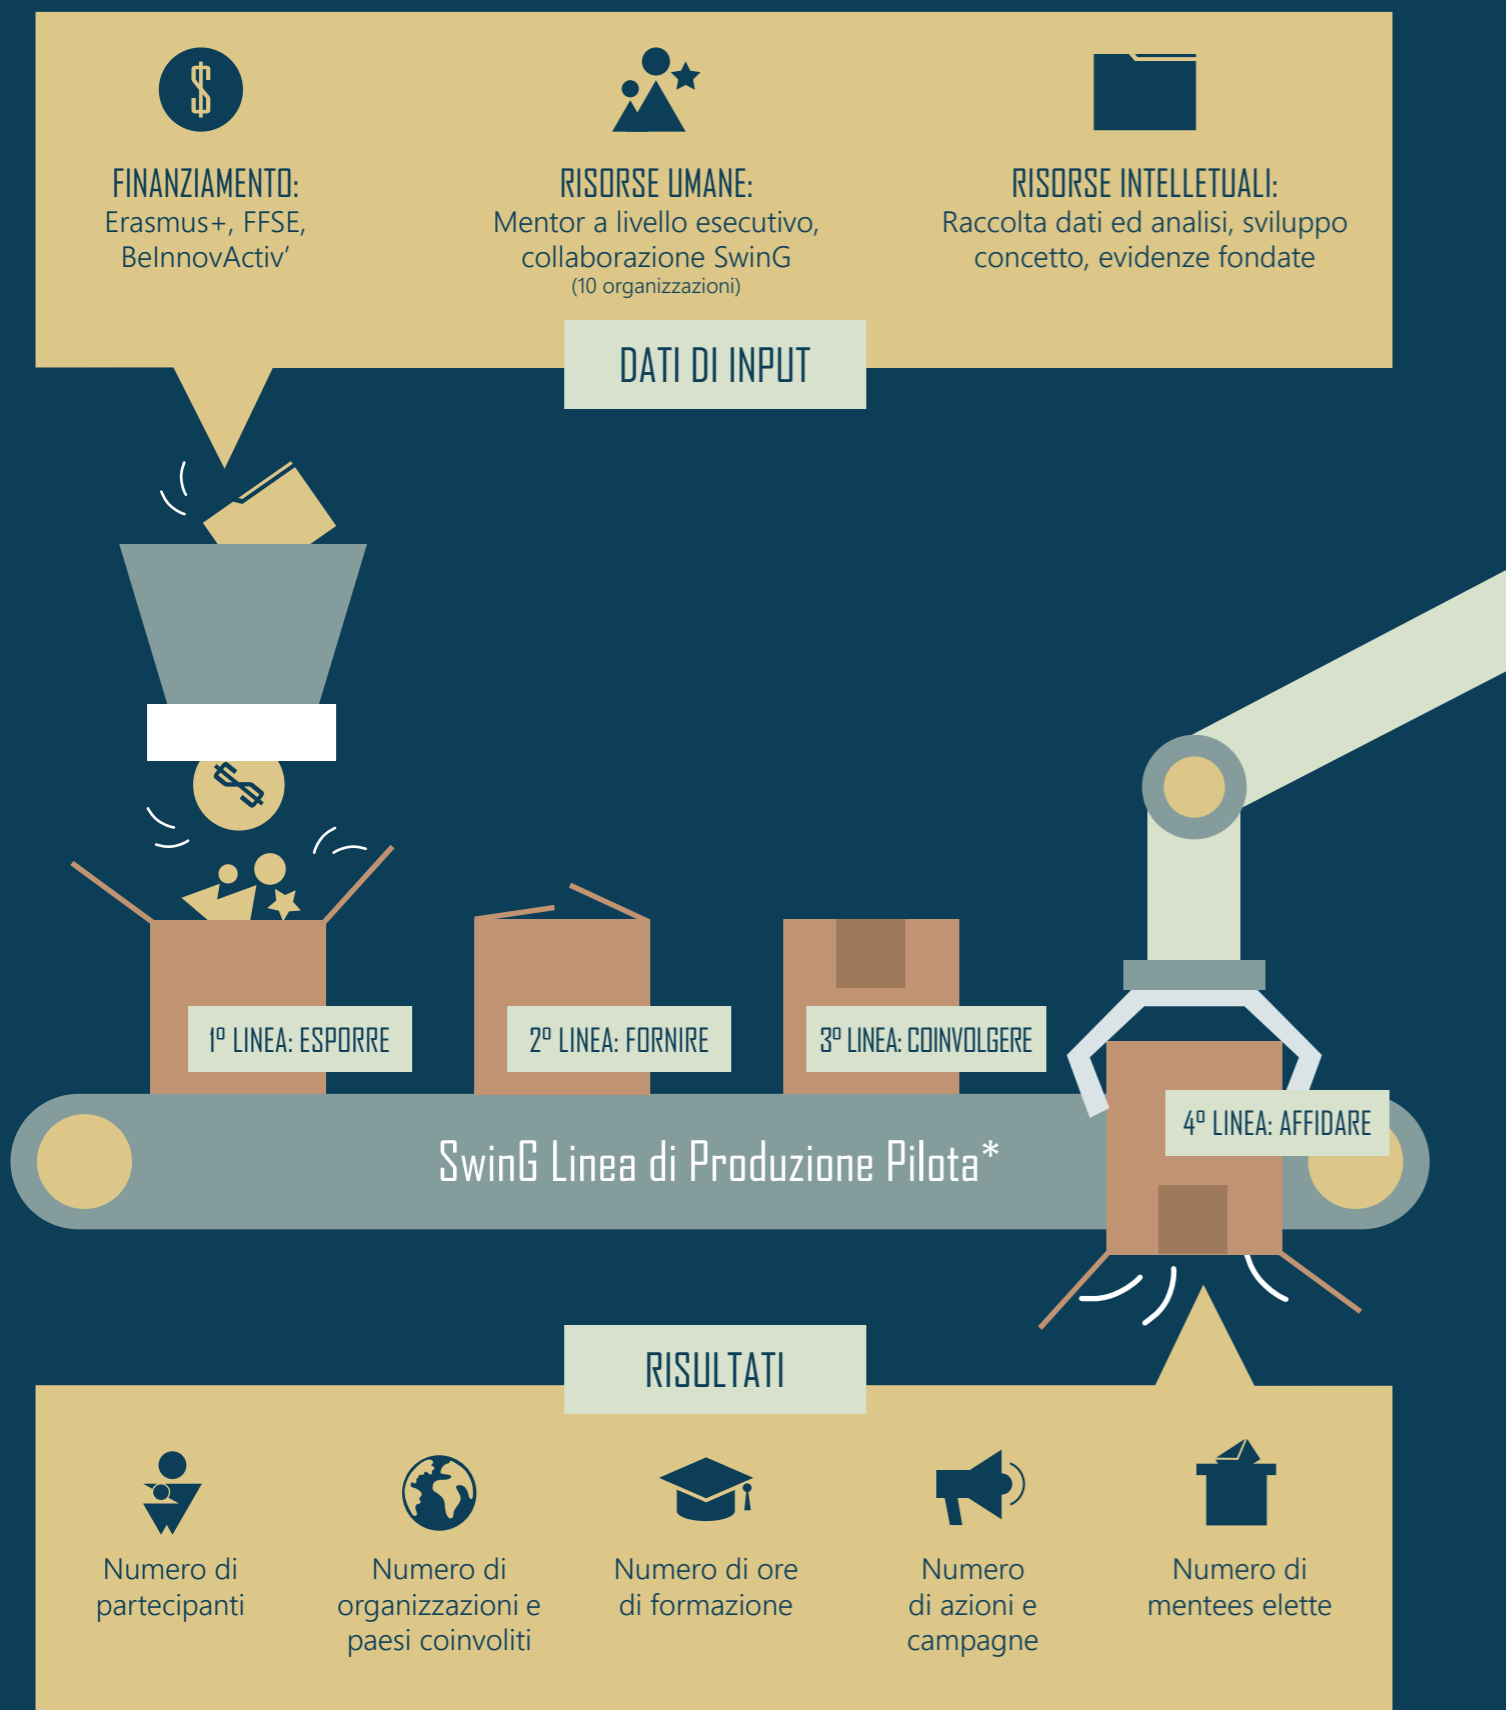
FINANZIAMENTO:
Erasmus+, FFSE, BeInnovActiv’

RISORSE UMANE:
Mentor a livello esecutivo, collaborazione SwinG
(10 organizzazioni)

RISORSE INTELLETUALI:
Raccolta dati ed analisi, sviluppo concetto, evidenze fondate

DATI DI INPUT

1º LINEA: ESPORRE

2º LINEA: FORNIRE

3º LINEA: COINVOLGERE

4º LINEA: AFFIDARE

SwinG Linea di Produzione Pilota*

RISULTATI

Numero di partecipanti

Numero di organizzazioni e paesi coinvoliti

Numero di ore di formazione

Numero di azioni e campagne

Numero di mentees elette